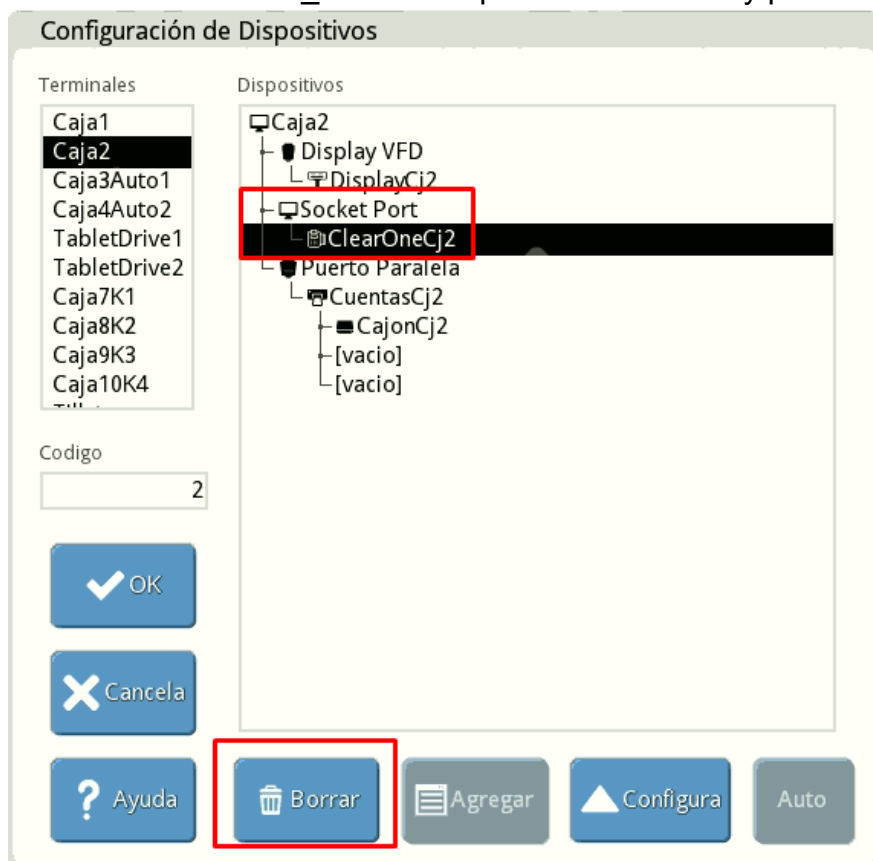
Configuración de Dispositivos

Terminales

Caja1
Caja2
Caja3Auto1
Caja4Auto2
TabletDrive1
TabletDrive2
Caja7K1
Caja8K2
Caja9K3
Caja10K4

Dispositivos

Caja2
Display VFD
DisplayCj2
Socket Port
ClearOneCj2
Puerto Paralela
CuentasCj2
CajonCj2
[vacio]
[vacio]

Codigo

2

OK

Cancela

Ayuda

Borrar

Agregar

Configura

Auto